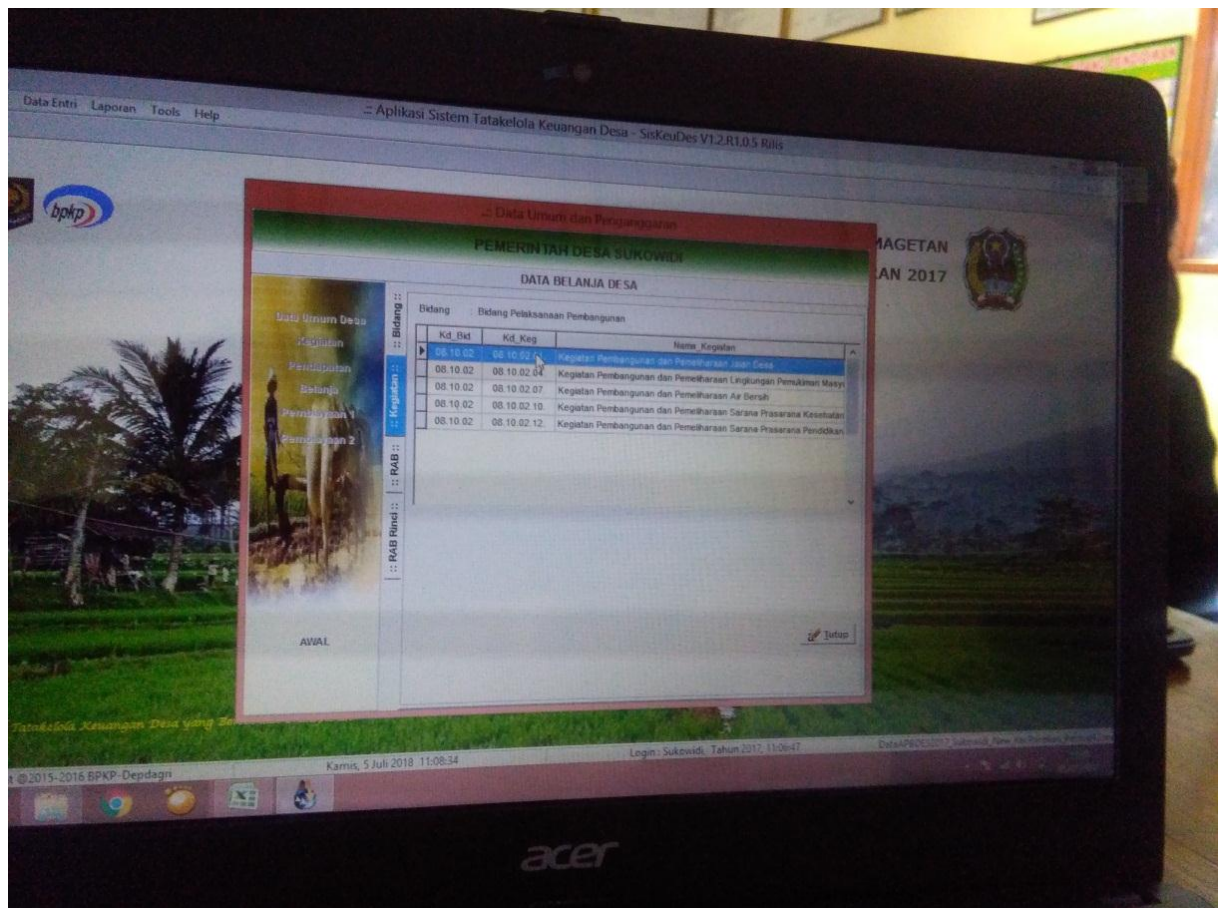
Data Entri Laporan Tools Help

.:: Aplikasi Sistem Tatakelola Keuangan Desa - SisKeuDes V1.2.R1.0.5 Rilis

bpkp

.:: Data Umum dan Penganggaran

PEMERINTAH DESA SUKOWIDI

DATA BELANJA DESA

MAGETAN

AN 2017

Data Umum Desa

Kegiatan

Pendapatan

Belanja

Pembiayaan 1

Pembiayaan 2

:: Bidang ::

:: Kegiatan ::

:: RAB ::

:: RAB Rinci ::

Bidang : Bidang Pelaksanaan Pembangunan

| Kd_Bid | Kd_Keg | Nama_Kegiatan |
|---|---|---|
| 08.10.02 | 08.10.02.0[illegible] | Kegiatan Pembangunan dan Pemeliharaan Jalan Desa |
| 08.10.02 | 08.10.02.04 | Kegiatan Pembangunan dan Pemeliharaan Lingkungan Pemukiman Masy |
| 08.10.02 | 08.10.02.07 | Kegiatan Pembangunan dan Pemeliharaan Air Bersih |
| 08.10.02 | 08.10.02.10 | Kegiatan Pembangunan dan Pemeliharaan Sarana Prasarana Kesehatan |
| 08.10.02 | 08.10.02.12 | Kegiatan Pembangunan dan Pemeliharaan Sarana Prasarana Pendidikan |

Tutup

AWAL

Tatakelola Keuangan Desa yang Be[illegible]

t @2015-2016 BPKP-Depdagri

Kamis, 5 Juli 2018 11:08:34

Login : Sukowidi, Tahun 2017 11:06:47

DataAPBDES2017_Sukowidi_New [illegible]

acer